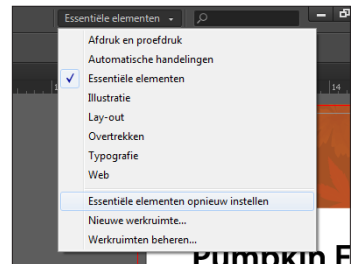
Essentiële elementen

Afdruk en proefdruk
Automatische handelingen
✓ Essentiële elementen
Illustratie
Lay-out
Overtrekken
Typografie
Web

Essentiële elementen opnieuw instellen
Nieuwe werkruimte...
Werkruimten beheren...

14

Pumpkin F